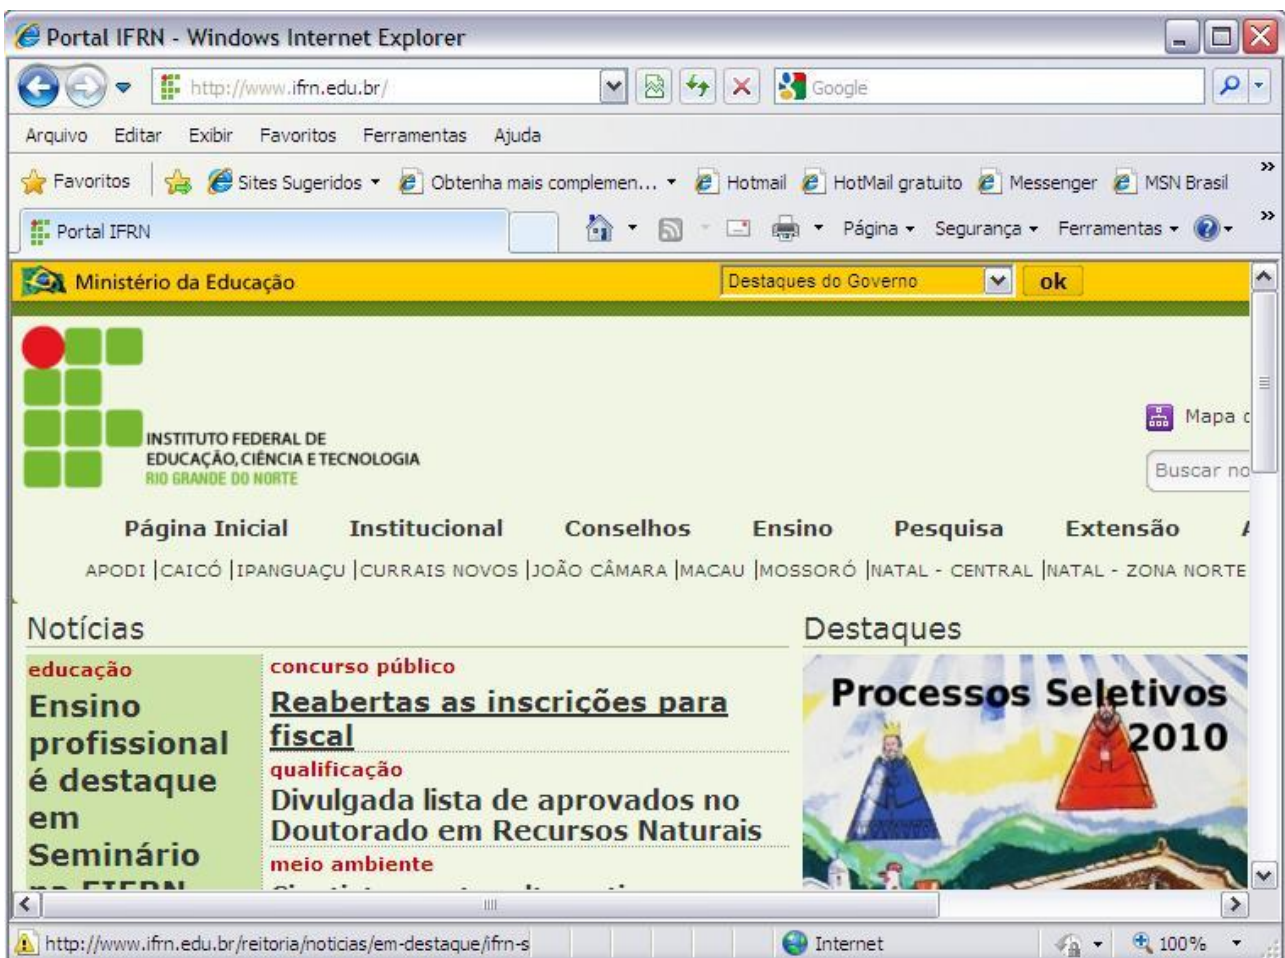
Portal IFRN - Windows Internet Explorer

http://www.ifrn.edu.br/

Google

Arquivo Editar Exibir Favoritos Ferramentas Ajuda

Favoritos Sites Sugeridos Obtenha mais complemen... Hotmail HotMail gratuito Messenger MSN Brasil

Portal IFRN

Página Segurança Ferramentas

Ministério da Educação

Destaques do Governo ok

INSTITUTO FEDERAL DE EDUCAÇÃO, CIÊNCIA E TECNOLOGIA RIO GRANDE DO NORTE

Mapa d

Buscar no

Página Inicial Institucional Conselhos Ensino Pesquisa Extensão

APODI | CAICÓ | IPANGUAÇU | CURRAIS NOVOS | JOÃO CÂMARA | MACAU | MOSSORÓ | NATAL - CENTRAL | NATAL - ZONA NORTE

Notícias

educação

Ensino profissional é destaque em Seminário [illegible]

concurso público

Reabertas as inscrições para fiscal

qualificação

Divulgada lista de aprovados no Doutorado em Recursos Naturais

meio ambiente

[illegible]

Destaques

Processos Seletivos 2010

http://www.ifrn.edu.br/reitoria/noticias/em-destaque/ifrn-s

Internet

100%